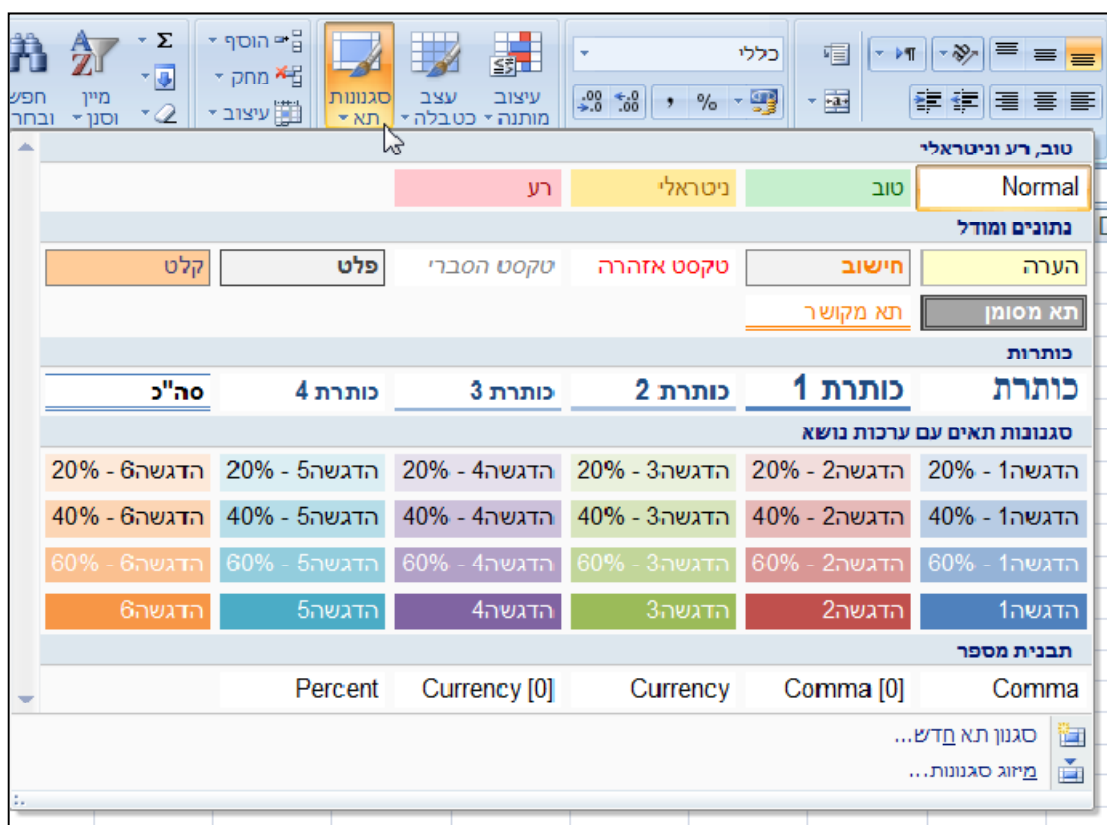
כללי
עיצוב מותנה
עצב כטבלה
סגנונות תא
הוסף
מחק
עיצוב
מיין וסנן
חפש ובחר

טוב, רע וניטראלי
Normal
טוב
ניטראלי
רע

נתונים ומודל
הערה
חישוב
טקסט אזהרה
טקסט הסברי
פלט
קלט
תא מסומן
תא מקושר

כותרות
כותרת
כותרת 1
כותרת 2
כותרת 3
כותרת 4
סה"כ

סגנונות תאים עם ערכות נושא
הדגשה1 - 20%
הדגשה2 - 20%
הדגשה3 - 20%
הדגשה4 - 20%
הדגשה5 - 20%
הדגשה6 - 20%
הדגשה1 - 40%
הדגשה2 - 40%
הדגשה3 - 40%
הדגשה4 - 40%
הדגשה5 - 40%
הדגשה6 - 40%
הדגשה1 - 60%
הדגשה2 - 60%
הדגשה3 - 60%
הדגשה4 - 60%
הדגשה5 - 60%
הדגשה6 - 60%
הדגשה1
הדגשה2
הדגשה3
הדגשה4
הדגשה5
הדגשה6

תבנית מספר
Comma
Comma [0]
Currency
Currency [0]
Percent

סגנון תא חדש...
מיזוג סגנונות...